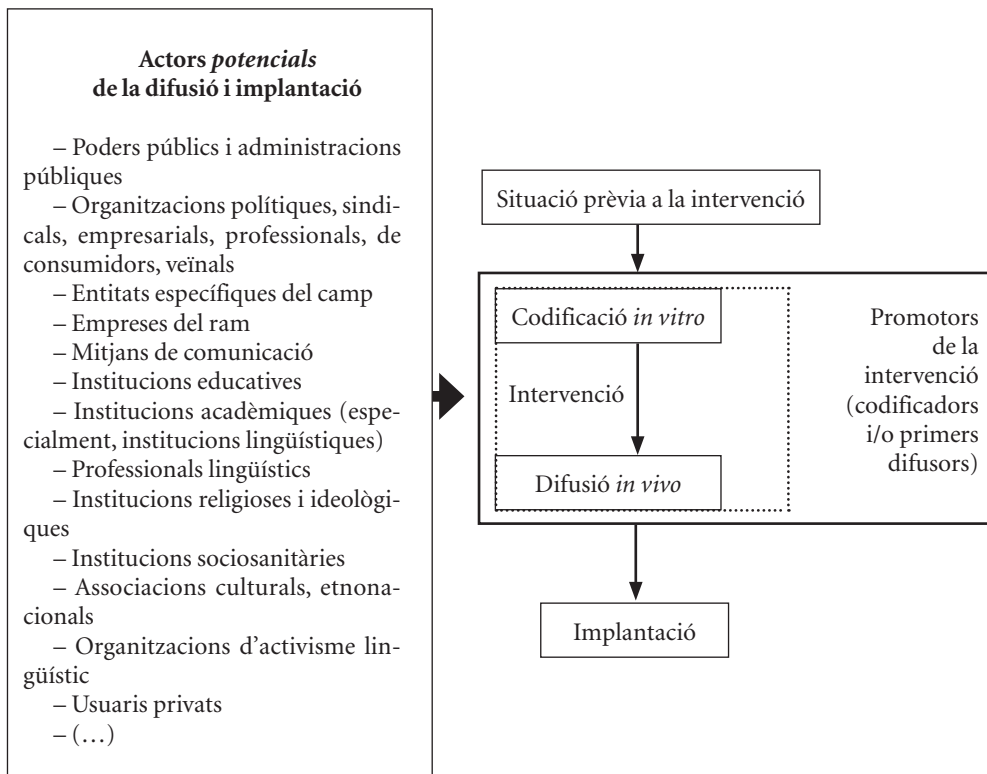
Actors potencials de la difusió i implantació

– Poders públics i administracions públiques
– Organitzacions polítiques, sindicals, empresarials, professionals, de consumidors, veïnals
– Entitats específiques del camp
– Empreses del ram
– Mitjans de comunicació
– Institucions educatives
– Institucions acadèmiques (especialment, institucions lingüístiques)
– Professionals lingüístics
– Institucions religioses i ideològiques
– Institucions sociosanitàries
– Associacions culturals, etnonacionals
– Organitzacions d'activisme lingüístic
– Usuaris privats
– (…)

Situació prèvia a la intervenció

Codificació in vitro

Intervenció

Difusió in vivo

Promotors de la intervenció (codificadors i/o primers difusors)

Implantació